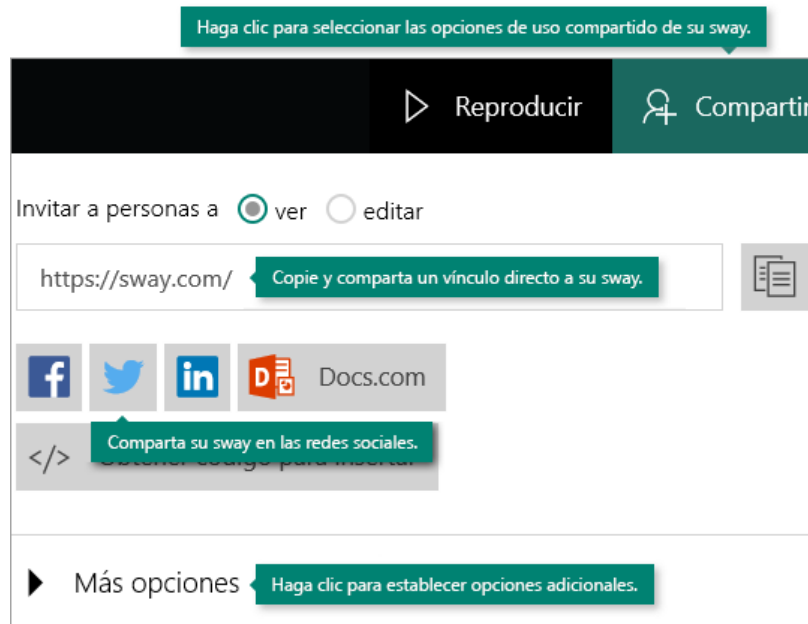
Haga clic para seleccionar las opciones de uso compartido de su sway.

Reproducir

Compartir

Invitar a personas a ver editar

https://sway.com/

Copie y comparta un vínculo directo a su sway.

Docs.com

Comparta su sway en las redes sociales.

</> Obtener código para insertar

Más opciones

Haga clic para establecer opciones adicionales.